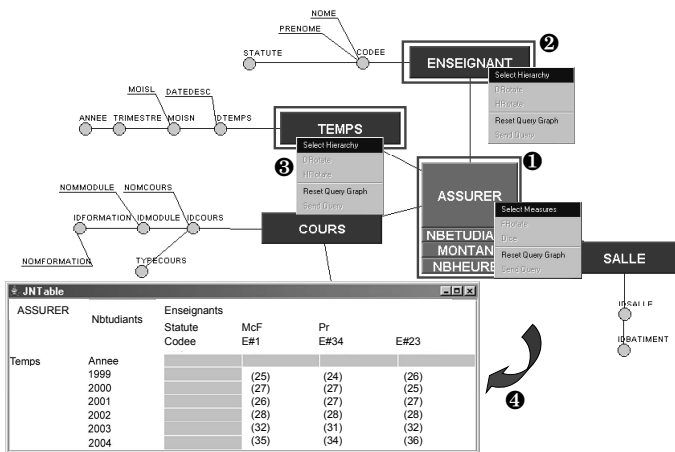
NOME
PRENOME
STATUTE
CODEE
ENSEIGNANT
❷
Select Hierarchy
DRotate
HRotate
Reset Query Graph
Send Query

MOISL
DATEDESC
ANNEE
TRIMESTRE
MOISN
IDTEMPS
TEMPS
Select Hierarchy
❸
DRotate
HRotate
Reset Query Graph
Send Query
❶

NOMMODULE
NOMCOURS
IDFORMATION
IDMODULE
IDCOURS
ASSURER
NBETUDIA
MONTAN
NBHEURE
Select Measures
HRotate
Dice
Reset Query Graph
Send Query
COURS
SALLE
NOMFORMATION
TYPECOURS
IDSALLE
IDBATIMENT

JNTable

| ASSURER | Nbtudiants | Enseignants | | | |
|---|---|---|---|---|---|
| | | Statute | McF | Pr | |
| | | Codee | E#1 | E#34 | E#23 |
| Temps | Annee | | | | |
| | 1999 | | (25) | (24) | (26) |
| | 2000 | | (27) | (27) | (25) |
| | 2001 | | (26) | (27) | (27) |
| | 2002 | | (28) | (28) | (28) |
| | 2003 | | (32) | (31) | (32) |
| | 2004 | | (35) | (34) | (36) |

❹